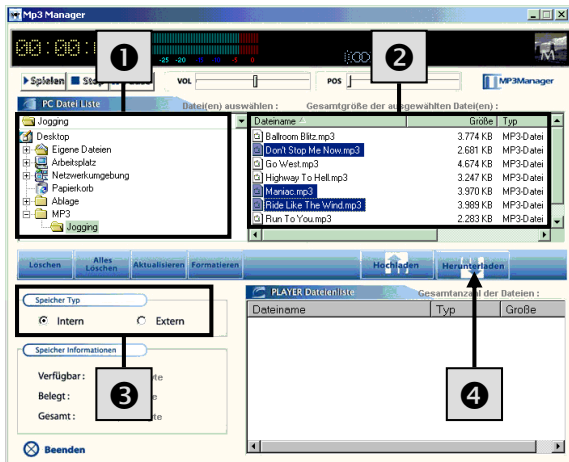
Mp3 Manager

00:00:

-25 -20 -15 -10 -5 0

Spielen Sto

VOL

POS

MP3Manager

PC Datei Liste

Datei(en) auswählen :

Gesamtgröße der a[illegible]gewählten Datei(en) :

Jogging

Desktop

Eigene Dateien

Arbeitsplatz

Netzwerkumgebung

Papierkorb

Ablage

MP3

Jogging

| Dateiname | Größe | Typ |
|---|---|---|
| Ballroom Blitz.mp3 | 3.774 KB | MP3-Datei |
| Don't Stop Me Now.mp3 | 2.681 KB | MP3-Datei |
| Go West.mp3 | 4.674 KB | MP3-Datei |
| Highway To Hell.mp3 | 3.247 KB | MP3-Datei |
| Maniac.mp3 | 3.970 KB | MP3-Datei |
| Ride Like The Wind.mp3 | 3.989 KB | MP3-Datei |
| Run To You.mp3 | 2.283 KB | MP3-Datei |

Löschen

Alles Löschen

Aktualisieren

Formatieren

Hochladen

Herunterladen

Speicher Typ

Intern

Extern

Speicher Informationen

Verfügbar :

Belegt :

Gesamt :

Beenden

PLAYER Dateienliste

Gesamtanzahl der Dateien :

| Dateiname | Typ | Größe |
|---|---|---|

1

2

3

4